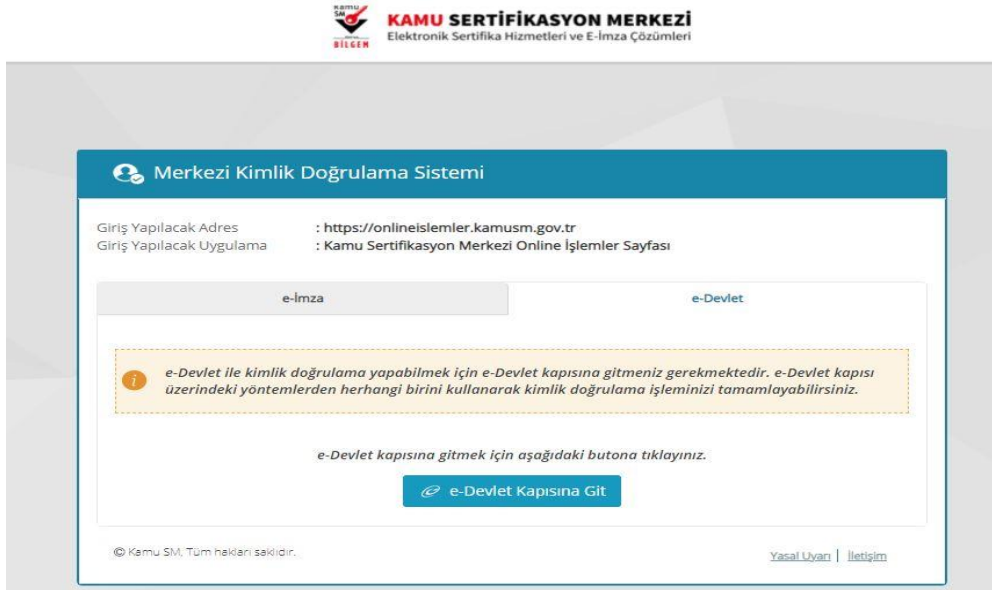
Kamu SM
BİLGEM

KAMU SERTİFİKASYON MERKEZİ
Elektronik Sertifika Hizmetleri ve E-İmza Çözümleri

Merkezi Kimlik Doğrulama Sistemi

Giriş Yapılacak Adres : https://onlineislemler.kamusm.gov.tr
Giriş Yapılacak Uygulama : Kamu Sertifikasyon Merkezi Online İşlemler Sayfası

e-İmza
e-Devlet

e-Devlet ile kimlik doğrulama yapabilmek için e-Devlet kapısına gitmeniz gerekmektedir. e-Devlet kapısı üzerindeki yöntemlerden herhangi birini kullanarak kimlik doğrulama işleminizi tamamlayabilirsiniz.

e-Devlet kapısına gitmek için aşağıdaki butona tıklayınız.

e-Devlet Kapısına Git

© Kamu SM, Tüm hakları saklıdır.

Yasal Uyarı | İletişim